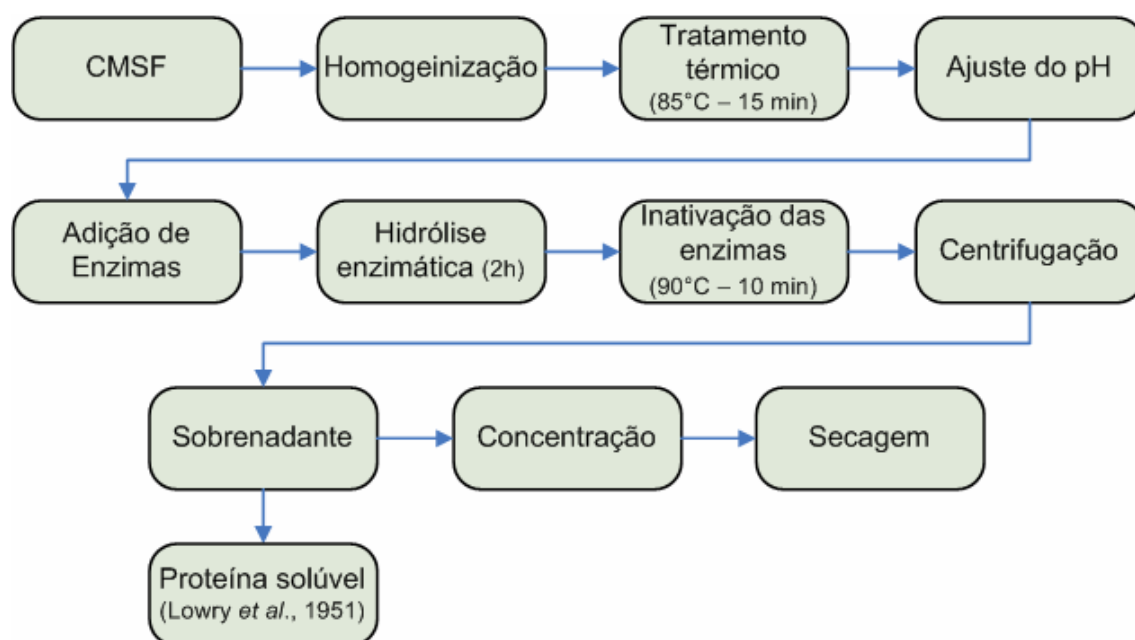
CMSF

Homogeinização

Tratamento térmico (85°C – 15 min)

Ajuste do pH

Adição de Enzimas

Hidrólise enzimática (2h)

Inativação das enzimas (90°C – 10 min)

Centrifugação

Sobrenadante

Concentração

Secagem

Proteína solúvel (Lowry et al., 1951)